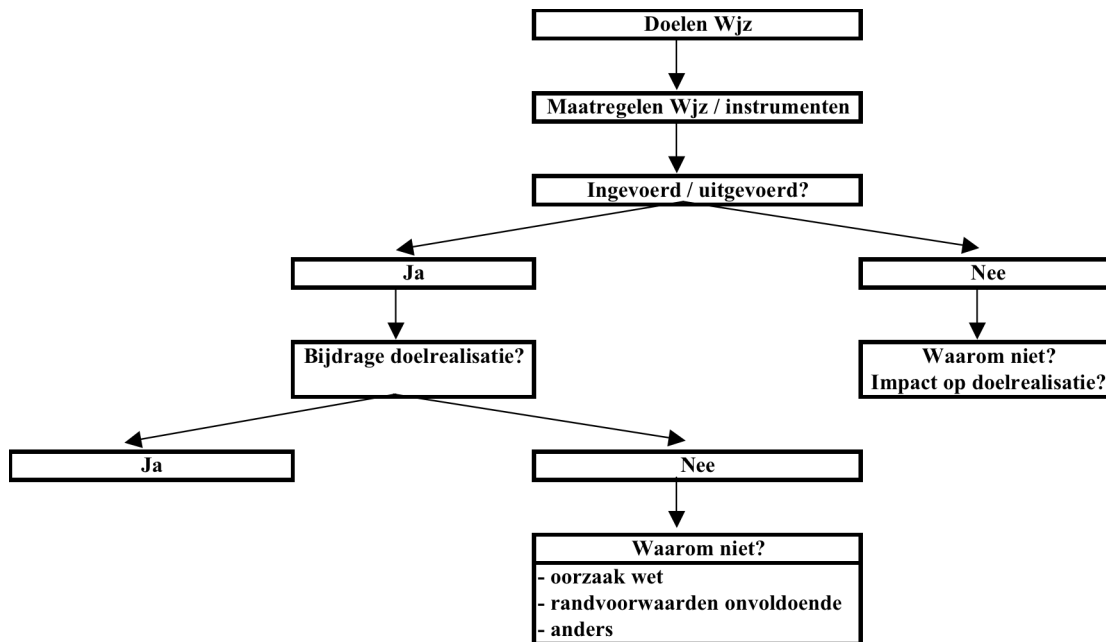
Doelen Wjz

Maatregelen Wjz / instrumenten

Ingevoerd / uitgevoerd?

Ja

Nee

Bijdrage doelrealisatie?

Waarom niet?
Impact op doelrealisatie?

Ja

Nee

Waarom niet?
- oorzaak wet
- randvoorwaarden onvoldoende
- anders